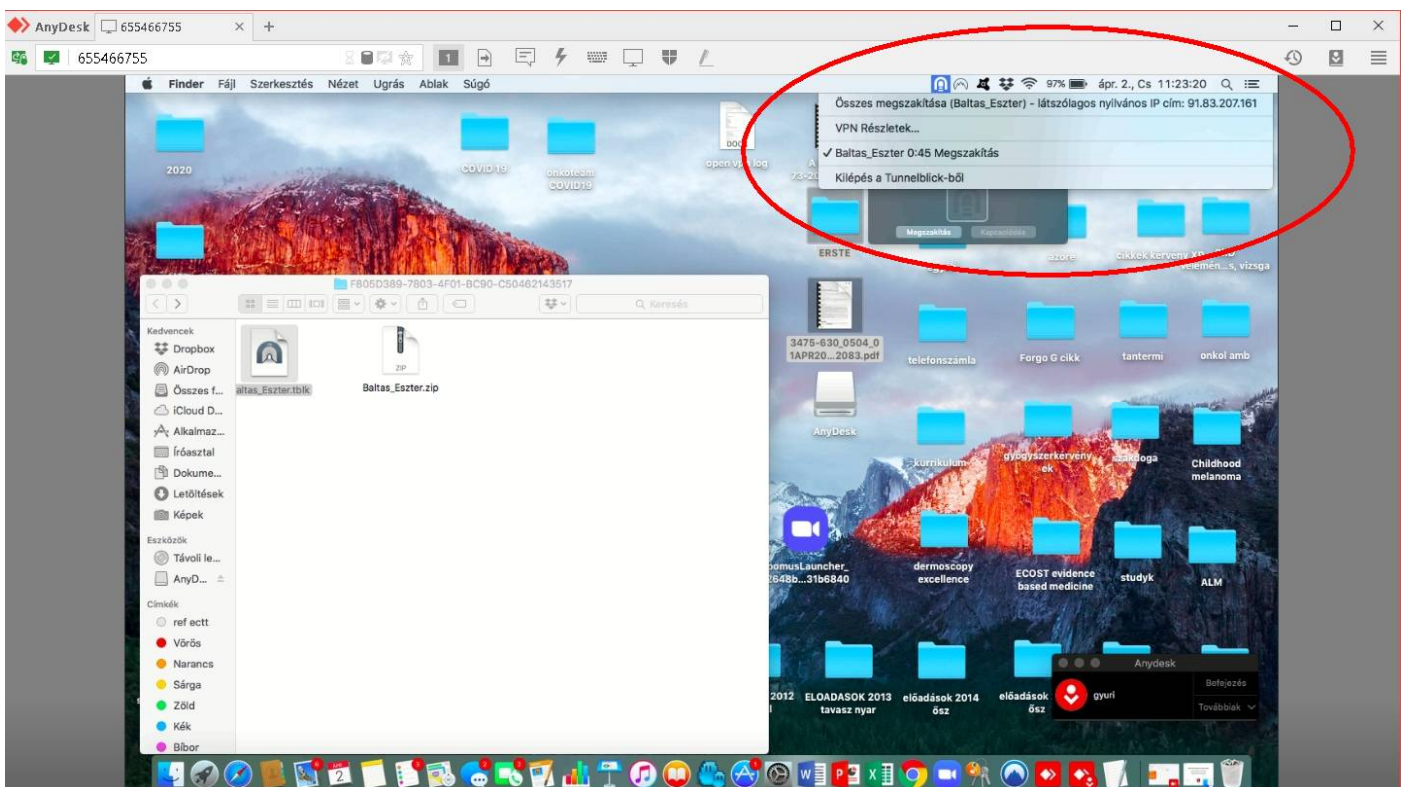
AnyDesk 655466755 × +

655466755

Finder Fájl Szerkesztés Nézet Ugrás Ablak Súgó

97% ápr. 2., Cs 11:23:20

Összes megszakítása (Baltas_Eszter) - látszólagos nyilvános IP cím: 91.83.207.161
VPN Részletek...
✓ Baltas_Eszter 0:45 Megszakítás
Kilépés a Tunnelblick-ből

Megszakítás Kapcsolódás

2020
COVID19
onkoteam COVID19
DOC
open vpn log
ERSTE
azore
cikkek kerveny XR
velemén...s, vizsga

F805D389-7803-4F01-BC90-C50462143517
Keresés

Kedvencek
Dropbox
AirDrop
Összes f...
iCloud D...
Alkalmaz...
Íróasztal
Dokume...
Letöltések
Képek
Eszközök
Távoli le...
AnyD...
Címkék
ref ectt
Vörös
Narancs
Sárga
Zöld
Kék
Bíbor

altas_Eszter.tblk
ZIP
Baltas_Eszter.zip

3475-630_0504_01APR20...2083.pdf
telefonszámla
Forgo G cikk
tantermi
onkol amb
AnyDesk
kurrikulum
gyógyszerkérvényék
szakdoga
Childhood melanoma
oomusLauncher_2648b...31b6840
dermoscopy excellence
ECOST evidence based medicine
studyk
ALM
2012
ELOADASOK 2013 tavasz nyar
előadások 2014 ősz
előadások ősz

Anydesk
gyuri
Befejezés
Továbbiak